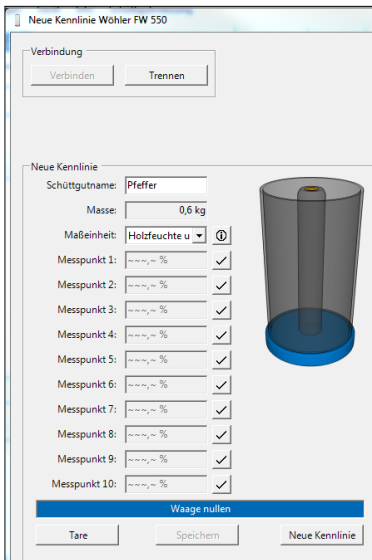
Neue Kennlinie Wöhler FW 550

Verbindung

Verbinden

Trennen

Neue Kennlinie

Schüttgutname: Pfeffer

Masse: 0,6 kg

Maßeinheit: Holzfeuchte u

Messpunkt 1: ~~~,~ %

Messpunkt 2: ~~~,~ %

Messpunkt 3: ~~~,~ %

Messpunkt 4: ~~~,~ %

Messpunkt 5: ~~~,~ %

Messpunkt 6: ~~~,~ %

Messpunkt 7: ~~~,~ %

Messpunkt 8: ~~~,~ %

Messpunkt 9: ~~~,~ %

Messpunkt 10: ~~~,~ %

Waage nullen

Tare

Speichern

Neue Kennlinie